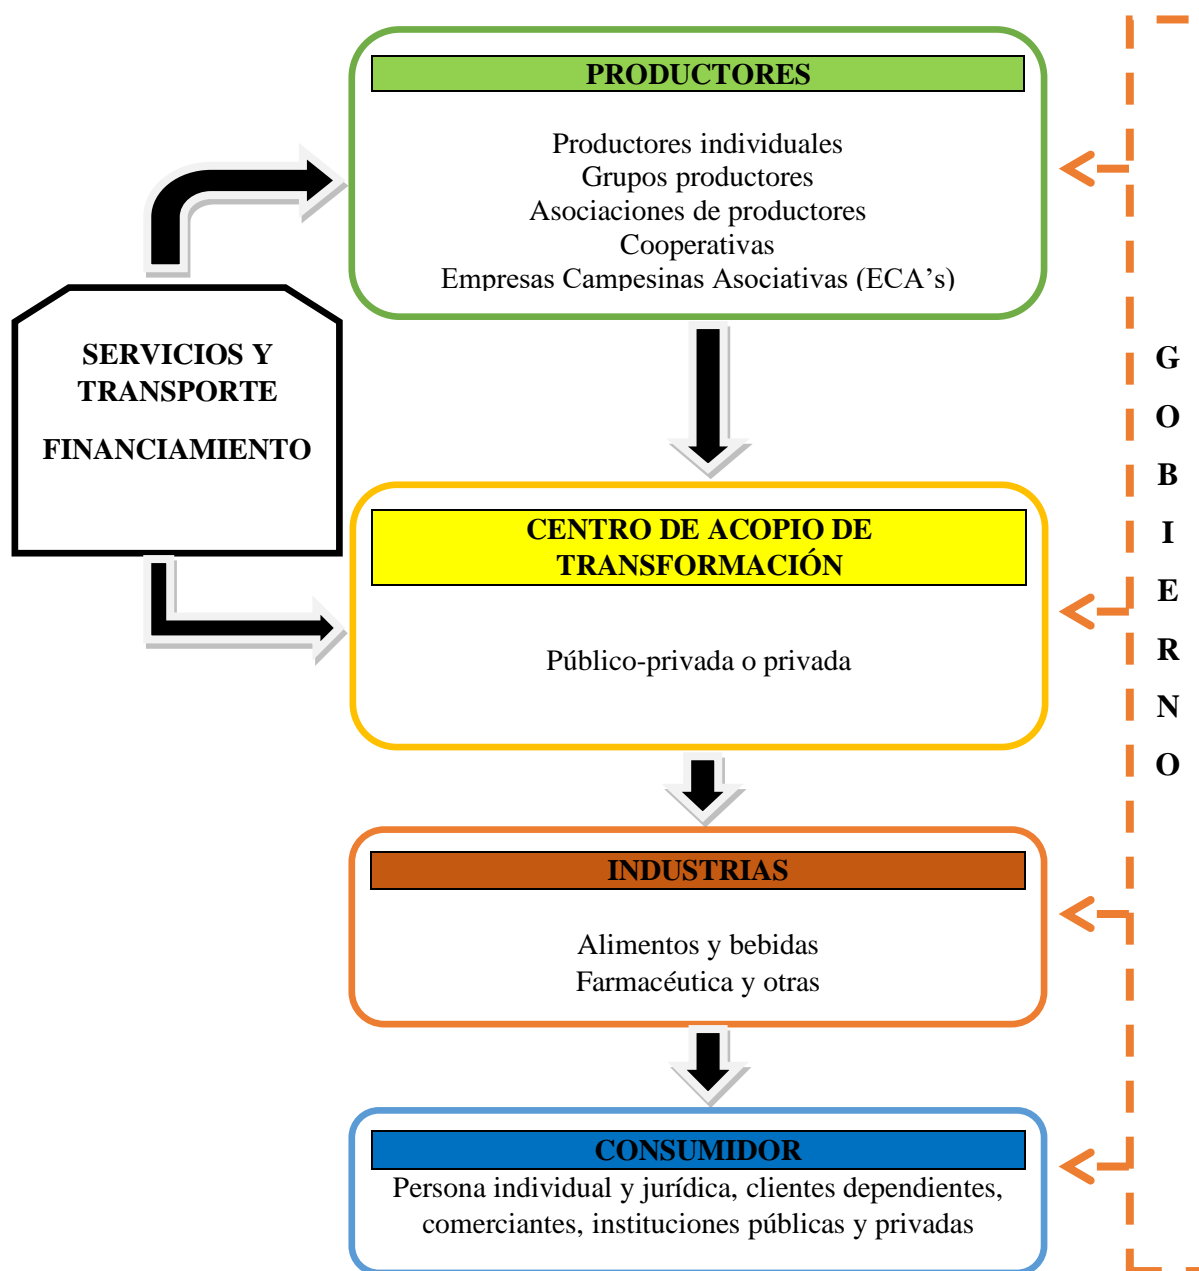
PRODUCTORES

Productores individuales
Grupos productores
Asociaciones de productores
Cooperativas
Empresas Campesinas Asociativas (ECA's)

SERVICIOS Y TRANSPORTE

FINANCIAMIENTO

CENTRO DE ACOPIO DE TRANSFORMACIÓN

Público-privada o privada

INDUSTRIAS

Alimentos y bebidas
Farmacéutica y otras

CONSUMIDOR

Persona individual y jurídica, clientes dependientes, comerciantes, instituciones públicas y privadas

G
O
B
I
E
R
N
O